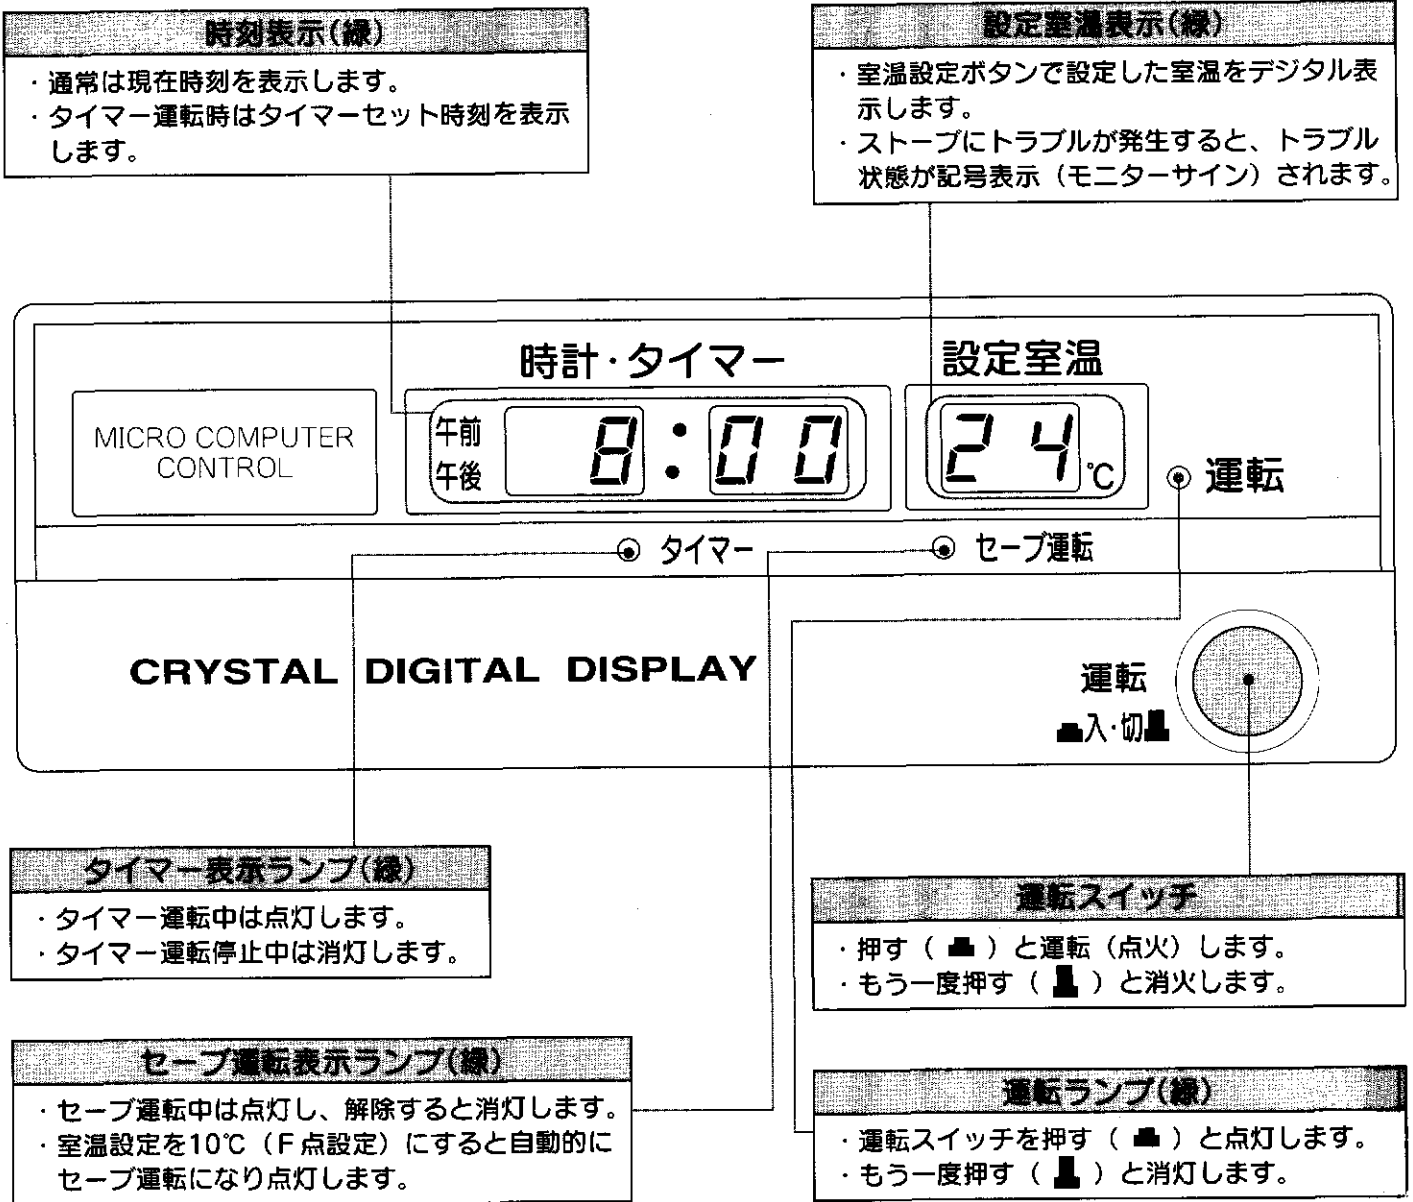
時刻表示(緑)

・通常は現在時刻を表示します。
・タイマー運転時はタイマーセット時刻を表示します。

設定室温表示(緑)

・室温設定ボタンで設定した室温をデジタル表示します。
・ストーブにトラブルが発生すると、トラブル状態が記号表示(モニターサイン)されます。

時計・タイマー

設定室温

MICRO COMPUTER CONTROL

午前
午後

8:00

24 ℃

運転

タイマー

セーブ運転

CRYSTAL DIGITAL DISPLAY

運転
入・切

タイマー表示ランプ(緑)

・タイマー運転中は点灯します。
・タイマー運転停止中は消灯します。

運転スイッチ

・押す( )と運転(点火)します。
・もう一度押す( )と消火します。

セーブ運転表示ランプ(緑)

・セーブ運転中は点灯し、解除すると消灯します。
・室温設定を10℃(F点設定)にすると自動的にセーブ運転になり点灯します。

運転ランプ(緑)

・運転スイッチを押す( )と点灯します。
・もう一度押す( )と消灯します。